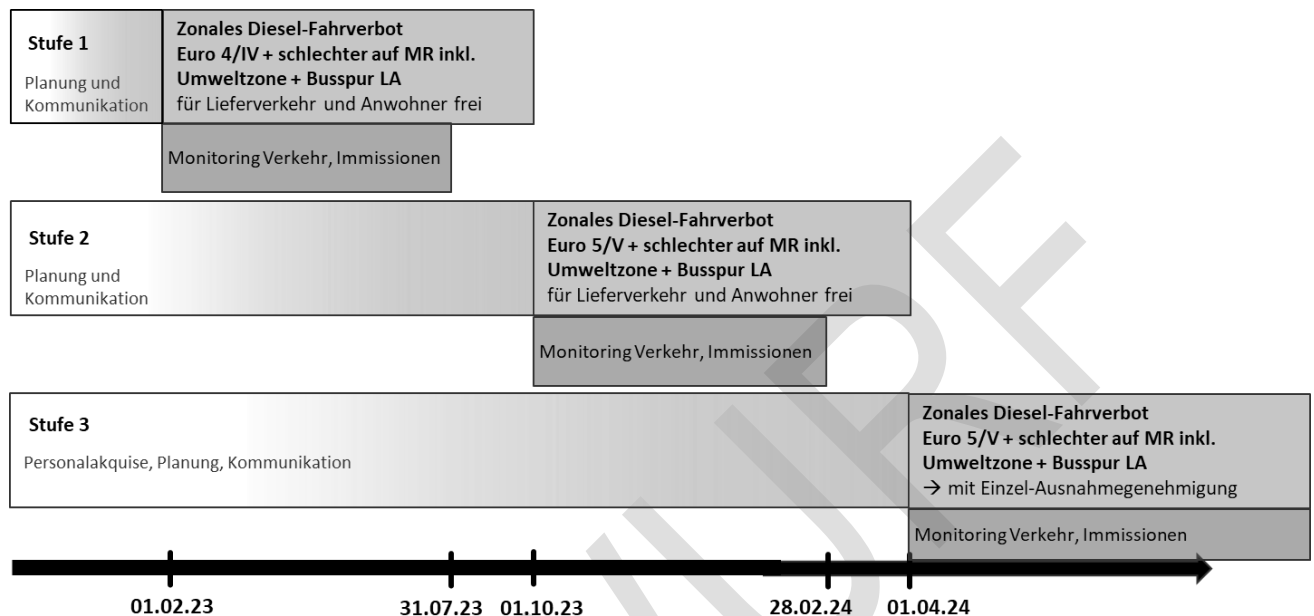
**Stufe 1**

Planung und Kommunikation

**Zonales Diesel-Fahrverbot**
**Euro 4/IV + schlechter auf MR inkl. Umweltzone + Busspur LA**
für Lieferverkehr und Anwohner frei

Monitoring Verkehr, Immissionen

**Stufe 2**

Planung und Kommunikation

**Zonales Diesel-Fahrverbot**
**Euro 5/V + schlechter auf MR inkl. Umweltzone + Busspur LA**
für Lieferverkehr und Anwohner frei

Monitoring Verkehr, Immissionen

**Stufe 3**

Personalakquise, Planung, Kommunikation

**Zonales Diesel-Fahrverbot**
**Euro 5/V + schlechter auf MR inkl. Umweltzone + Busspur LA**
→ mit Einzel-Ausnahmegenehmigung

Monitoring Verkehr, Immissionen

01.02.23 31.07.23 01.10.23 28.02.24 01.04.24